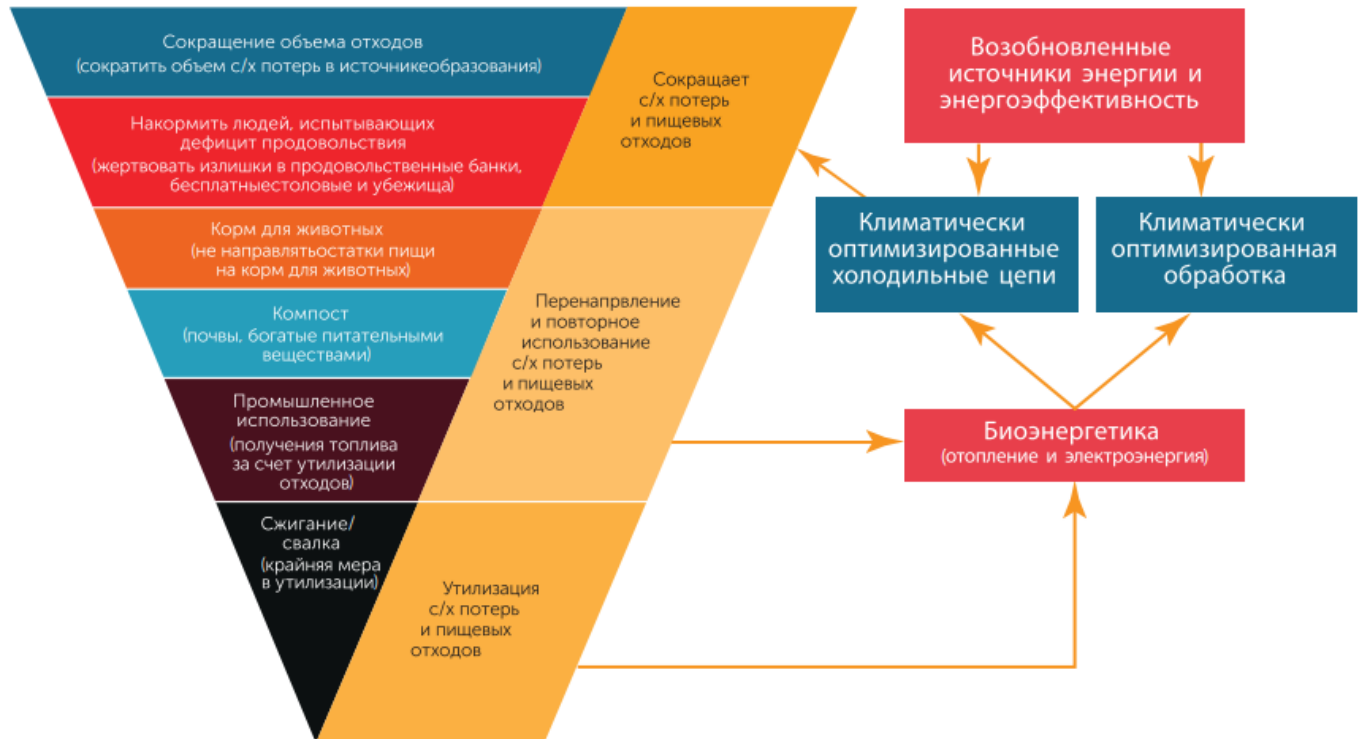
Сокращение объема отходов
(сократить объем с/х потерь в источникеобразования)

Накормить людей, испытывающих дефицит продовольствия
(жертвовать излишки в продовольственные банки, бесплатныестоловые и убежища)

Корм для животных
(не направлятьостатки пищи на корм для животных)

Компост
(почвы, богатые питательными веществами)

Промышленное использование
(получения топлива за счет утилизации отходов)

Сжигание/ свалка
(крайняя мера в утилизации)

Сокращает с/х потерь и пищевых отходов

Перенапрвление и повторное использование с/х потерь и пищевых отходов

Утилизация с/х потерь и пищевых отходов

Возобновленные источники энергии и энергоэффективность

Климатически оптимизированные холодильные цепи

Климатически оптимизированная обработка

Биоэнергетика
(отопление и электроэнергия)